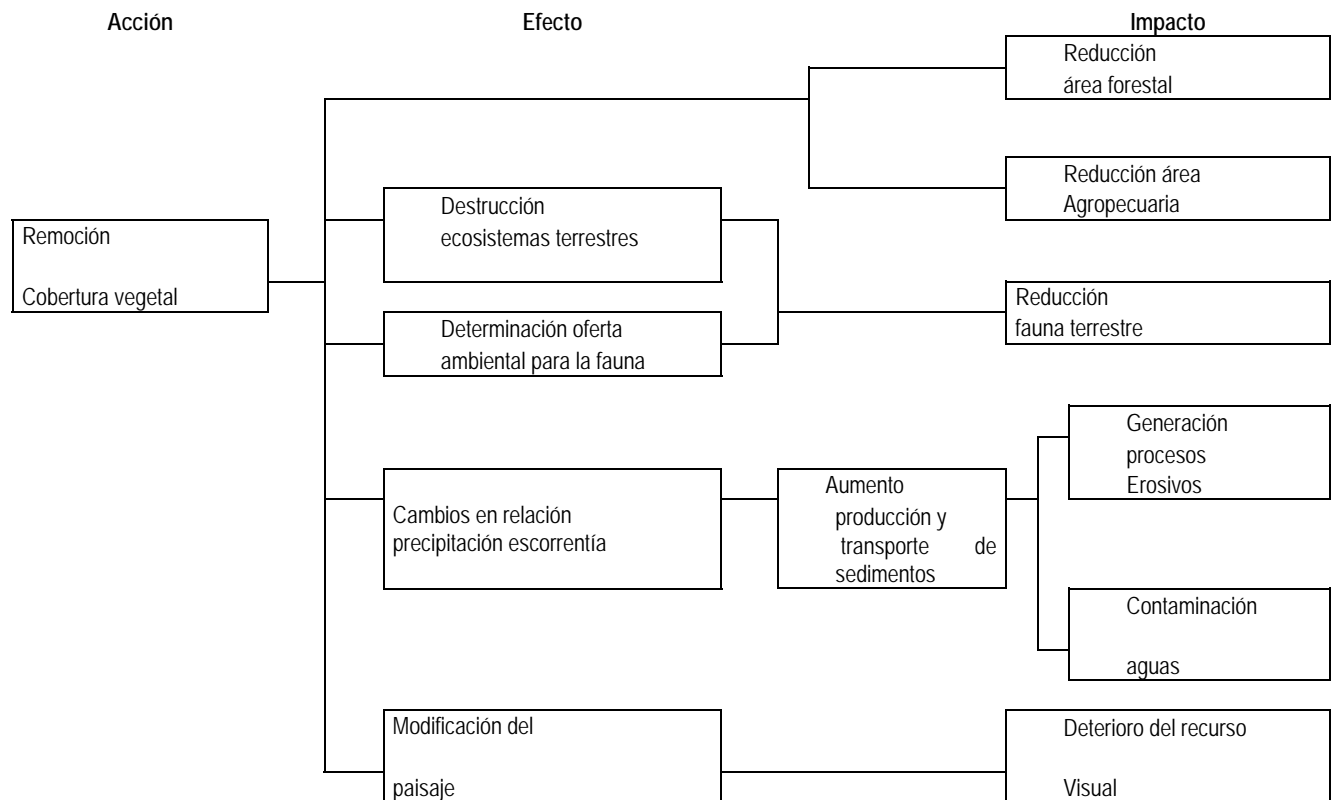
Acción

Efecto

Impacto

Reducción área forestal

Reducción área Agropecuaria

Destrucción ecosistemas terrestres

Remoción

Cobertura vegetal

Reducción fauna terrestre

Determinación oferta ambiental para la fauna

Generación procesos Erosivos

Cambios en relación precipitación escorrentía

Aumento producción y transporte de sedimentos

Contaminación

aguas

Modificación del

paisaje

Deterioro del recurso

Visual